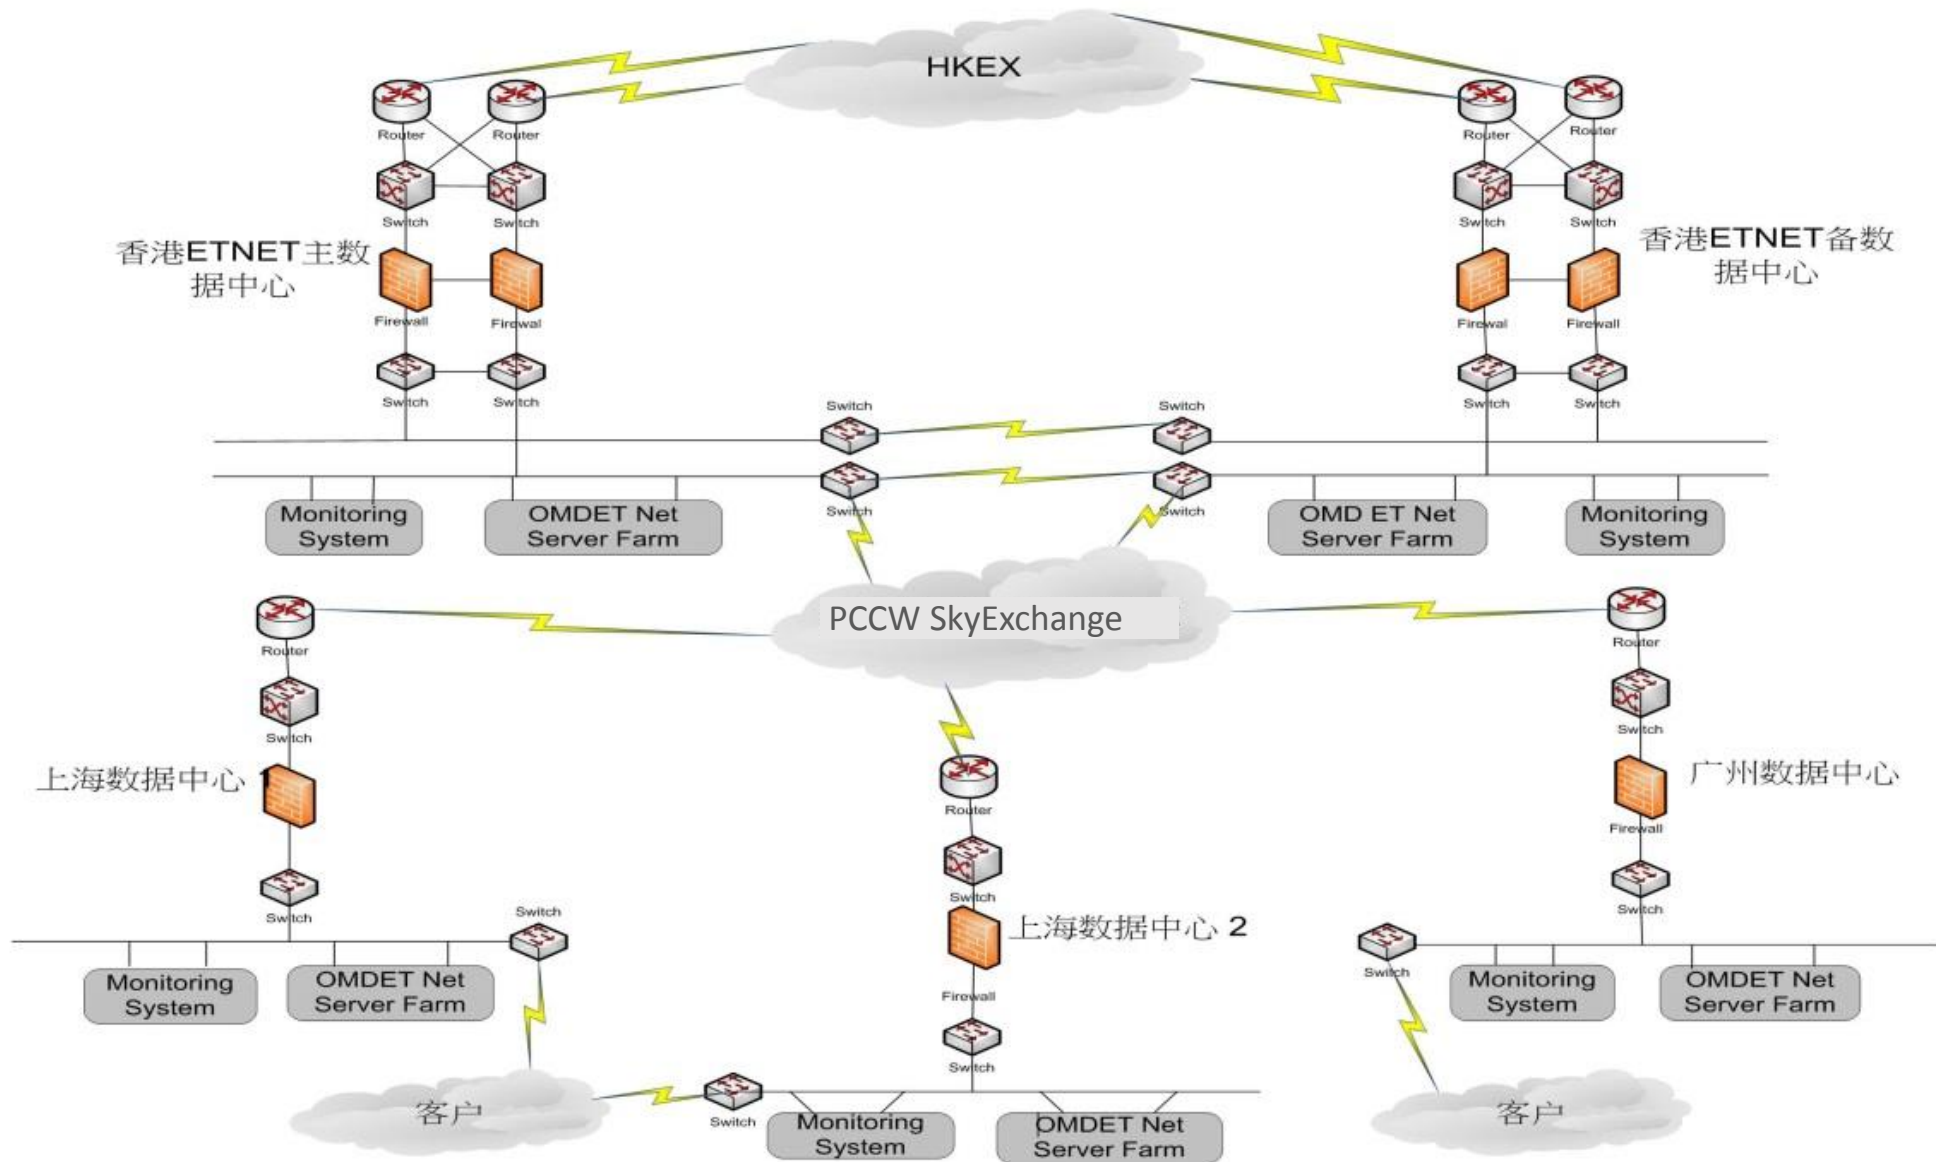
HKEX

Router Router Router Router

Switch Switch Switch Switch

香港ETNET主数据中心

香港ETNET备数据中心

Firewall Firewal Firewal Firewall

Switch Switch Switch Switch

Switch Switch

Switch Switch

Monitoring System

OMDET Net Server Farm

OMD ET Net Server Farm

Monitoring System

PCCW SkyExchange

Router

Switch

上海数据中心 1

Switch

Router

Switch

广州数据中心

Firewall

Switch

Router

Switch

上海数据中心 2

Firewall

Switch

Switch

Monitoring System

OMDET Net Server Farm

Switch

Monitoring System

OMDET Net Server Farm

客户

Switch

Monitoring System

OMDET Net Server Farm

客户